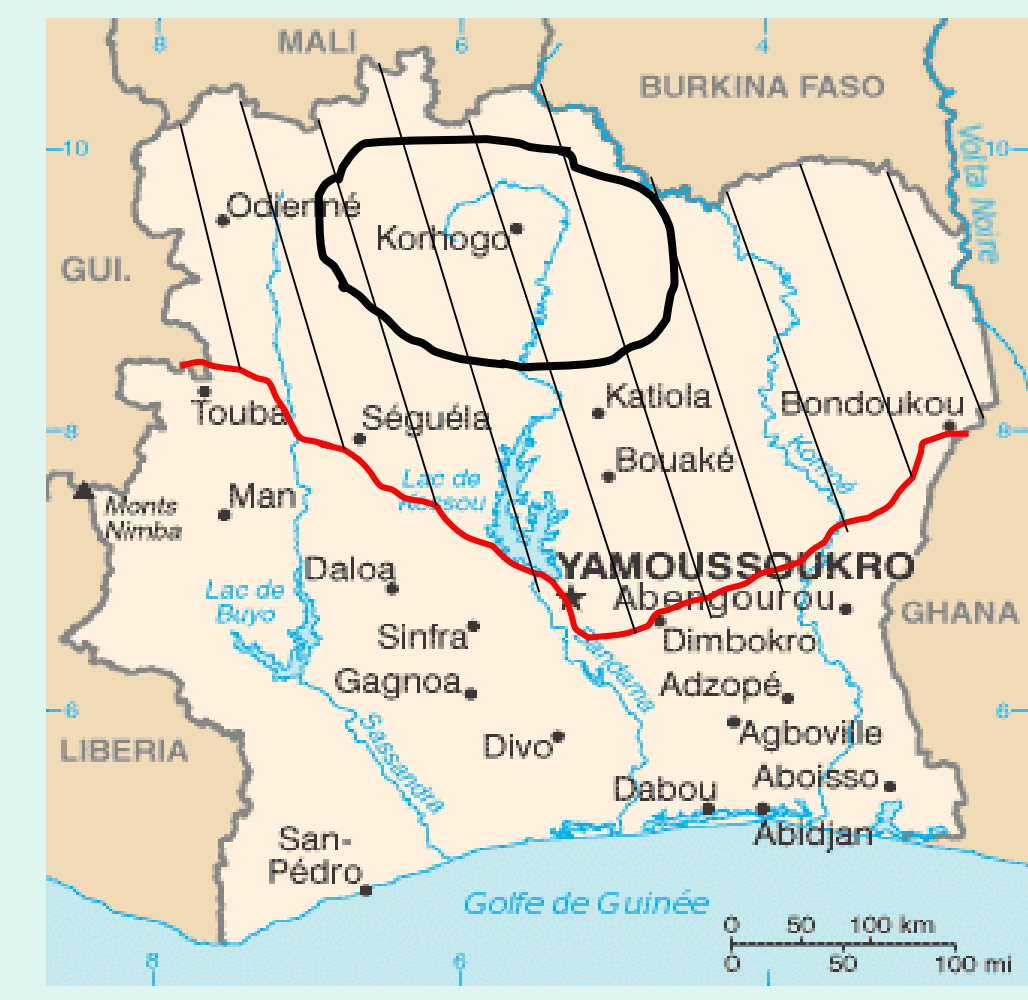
MALI
BURKINA FASO
8
6
4
10
10
Volta Noire
Odienné
Korhogo
GUI.
Touba
Séguéla
Katiola
Bondoukou
8
8
Lac de Kossou
Bouaké
Komoé
Monts Nimba
Man
Daloa
YAMOUSSOUKRO
Lac de Buyo
Abengourou
GHANA
Sinfra
Dimbokro
Gagnoa
Adzopé
6
6
LIBERIA
Sassandra
Bandama
Agboville
Divo
Aboisso
Dabou
Abidjan
San-Pédro
Golfe de Guinée
0 50 100 km
0 50 100 mi
8
6